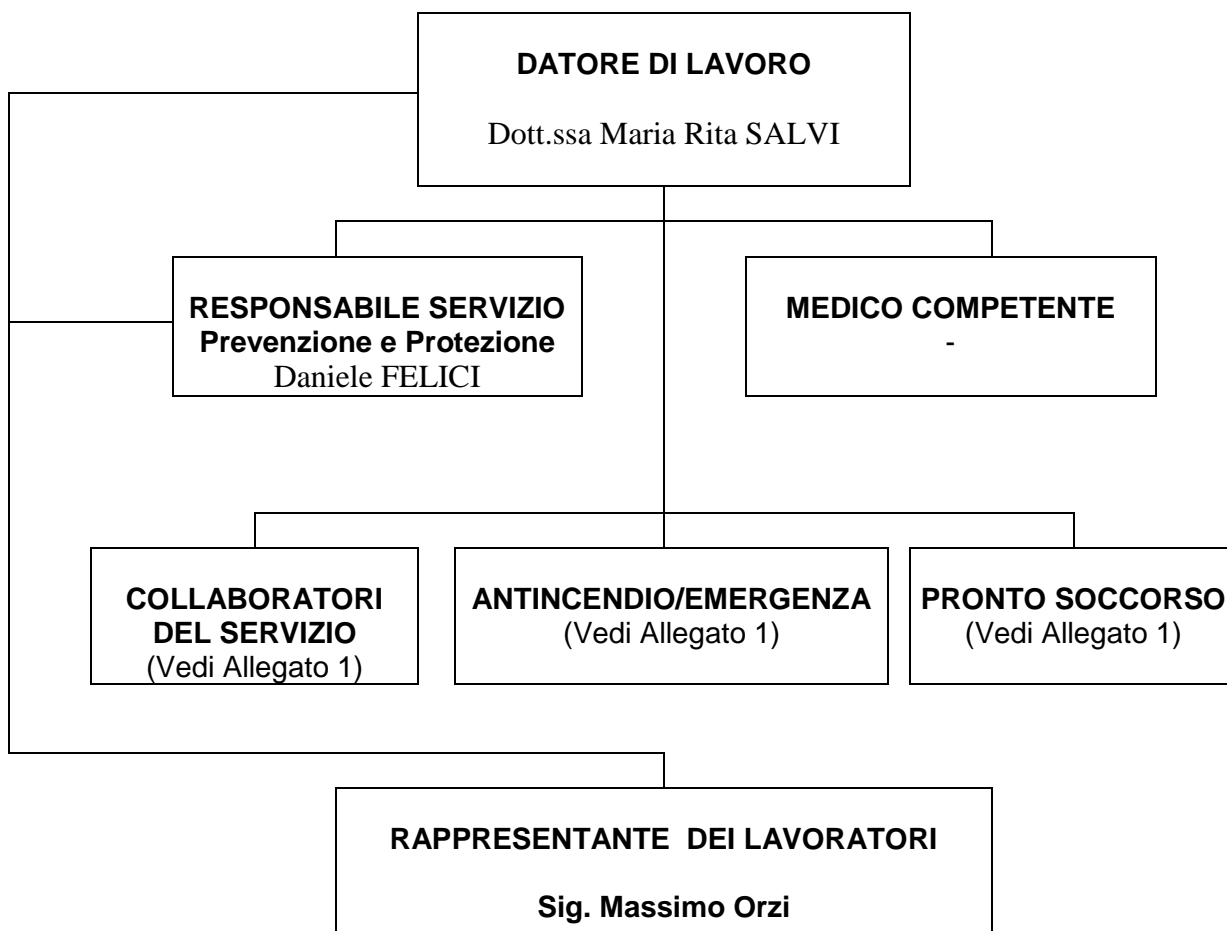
DATORE DI LAVORO

Dott.ssa Maria Rita SALVI

RESPONSABILE SERVIZIO
Prevenzione e Protezione
Daniele FELICI

MEDICO COMPETENTE
-

COLLABORATORI DEL SERVIZIO
(Vedi Allegato 1)

ANTINCENDIO/EMERGENZA
(Vedi Allegato 1)

PRONTO SOCCORSO
(Vedi Allegato 1)

RAPPRESENTANTE DEI LAVORATORI

Sig. Massimo Orzi